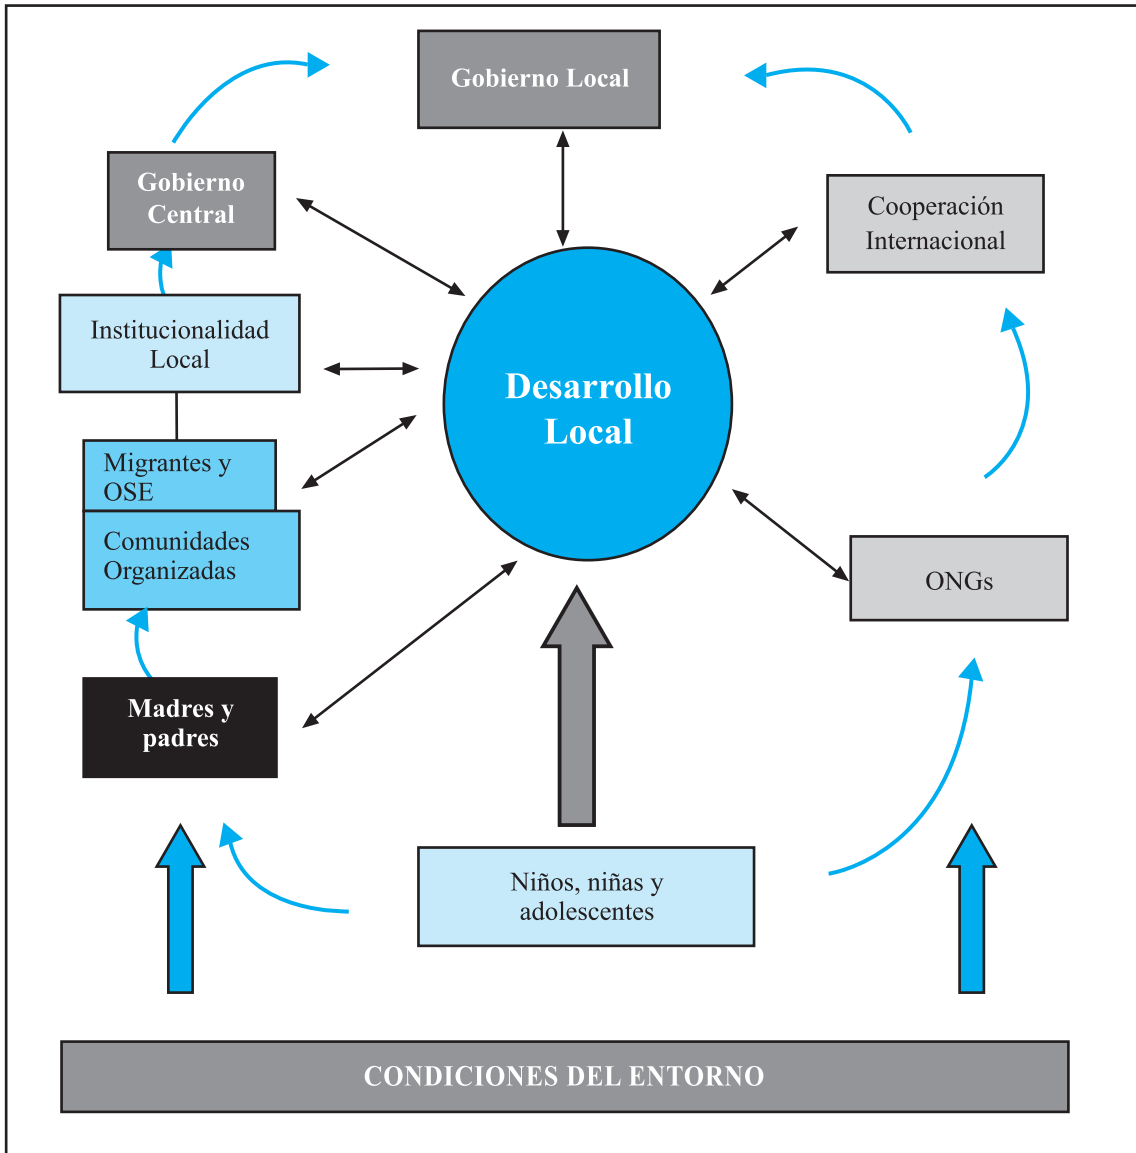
Gobierno Local

Gobierno Central

Cooperación Internacional

Institucionalidad Local

Desarrollo Local

Migrantes y OSE

Comunidades Organizadas

ONGs

Madres y padres

Niños, niñas y adolescentes

CONDICIONES DEL ENTORNO